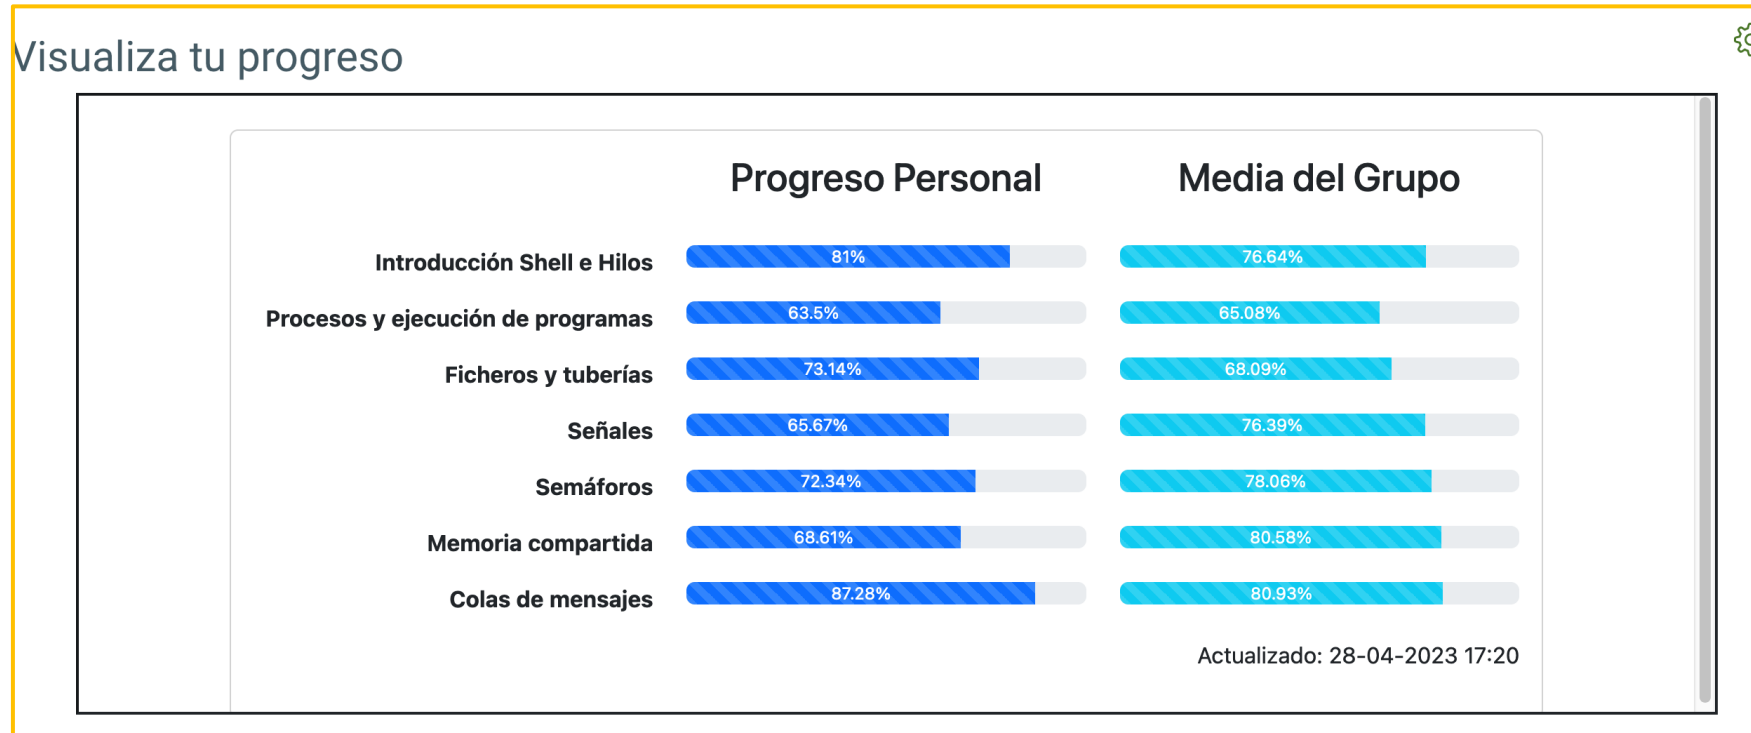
Visualiza tu progreso

| | Progreso Personal | Media del Grupo |
|---|---|---|
| Introducción Shell e Hilos | 81% | 76.64% |
| Procesos y ejecución de programas | 63.5% | 65.08% |
| Ficheros y tuberías | 73.14% | 68.09% |
| Señales | 65.67% | 76.39% |
| Semáforos | 72.34% | 78.06% |
| Memoria compartida | 68.61% | 80.58% |
| Colas de mensajes | 87.28% | 80.93% |

Actualizado: 28-04-2023 17:20